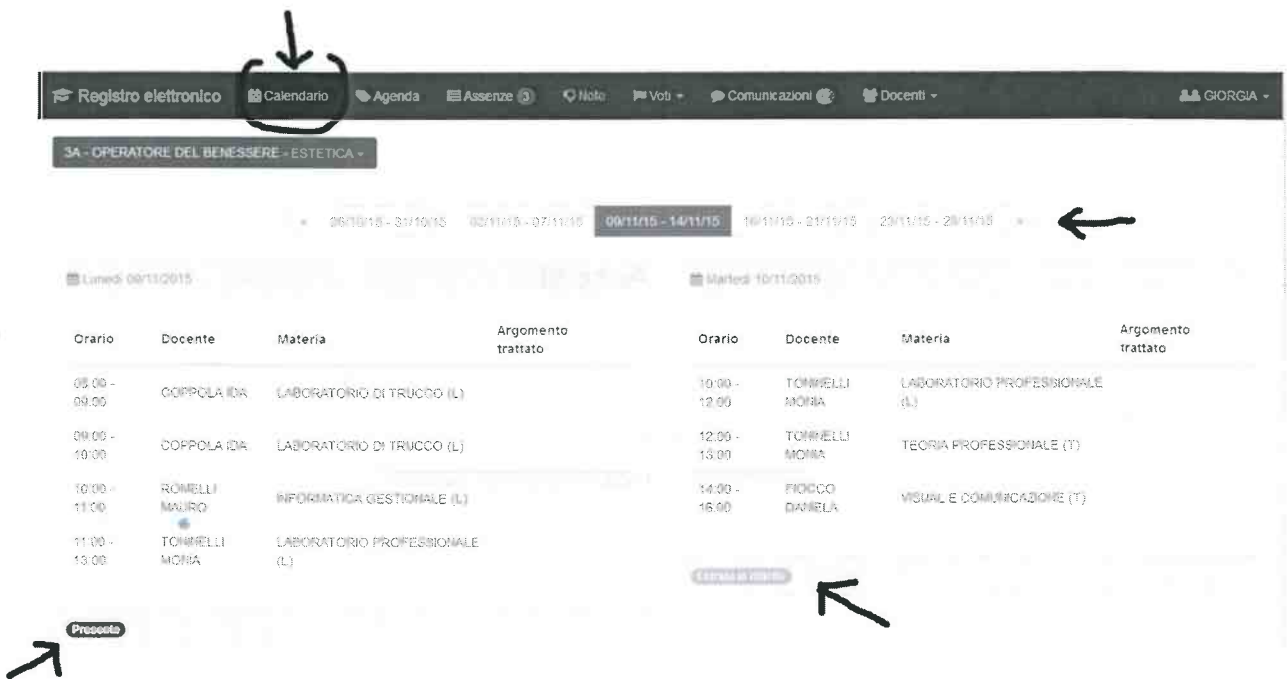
Registro elettronico | Calendario | Agenda | Assenze 3 | Note | Voti | Comunicazioni | Docenti | GIORGIA

3A - OPERATORE DEL BENESSERE - ESTETICA

« 26/10/15 - 31/10/15 | 02/11/15 - 07/11/15 | 09/11/15 - 14/11/15 | 16/11/15 - 21/11/15 | 23/11/15 - 28/11/15 »

Lunedì 09/11/2015

| Orario | Docente | Materia | Argomento trattato |
|---|---|---|---|
| 08:00 - 09:00 | COPPOLA IDA | LABORATORIO DI TRUCCO (L) | |
| 09:00 - 10:00 | COPPOLA IDA | LABORATORIO DI TRUCCO (L) | |
| 10:00 - 11:00 | ROMELLI MAURO | INFORMATICA GESTIONALE (L) | |
| 11:00 - 13:00 | TONNELLI MONIA | LABORATORIO PROFESSIONALE (L) | |

Presente

Martedì 10/11/2015

| Orario | Docente | Materia | Argomento trattato |
|---|---|---|---|
| 10:00 - 12:00 | TONNELLI MONIA | LABORATORIO PROFESSIONALE (L) | |
| 12:00 - 13:00 | TONNELLI MONIA | TEORIA PROFESSIONALE (T) | |
| 14:00 - 16:00 | FIOCCO DANIELA | VISUAL E COMUNICAZIONE (T) | |

Entrata in ritardo